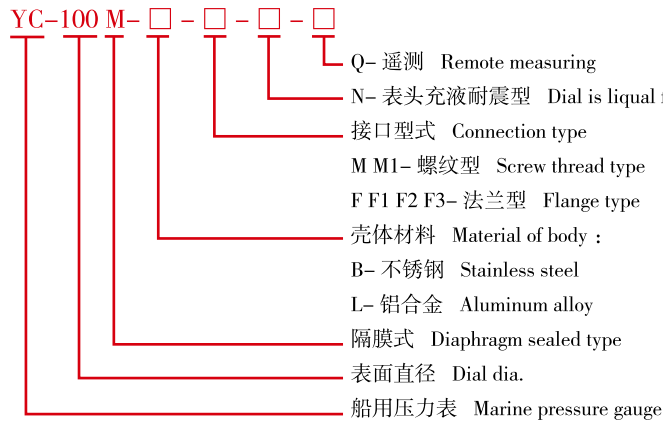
YC-100 M-□-□-□-□

Q- 遥测 Remote measuring

N- 表头充液耐震型 Dial is liqual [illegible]

接口型式 Connection type

M M1- 螺纹型 Screw thread type

F F1 F2 F3- 法兰型 Flange type

壳体材料 Material of body :

B- 不锈钢 Stainless steel

L- 铝合金 Aluminum alloy

隔膜式 Diaphragm sealed type

表面直径 Dial dia.

船用压力表 Marine pressure gauge